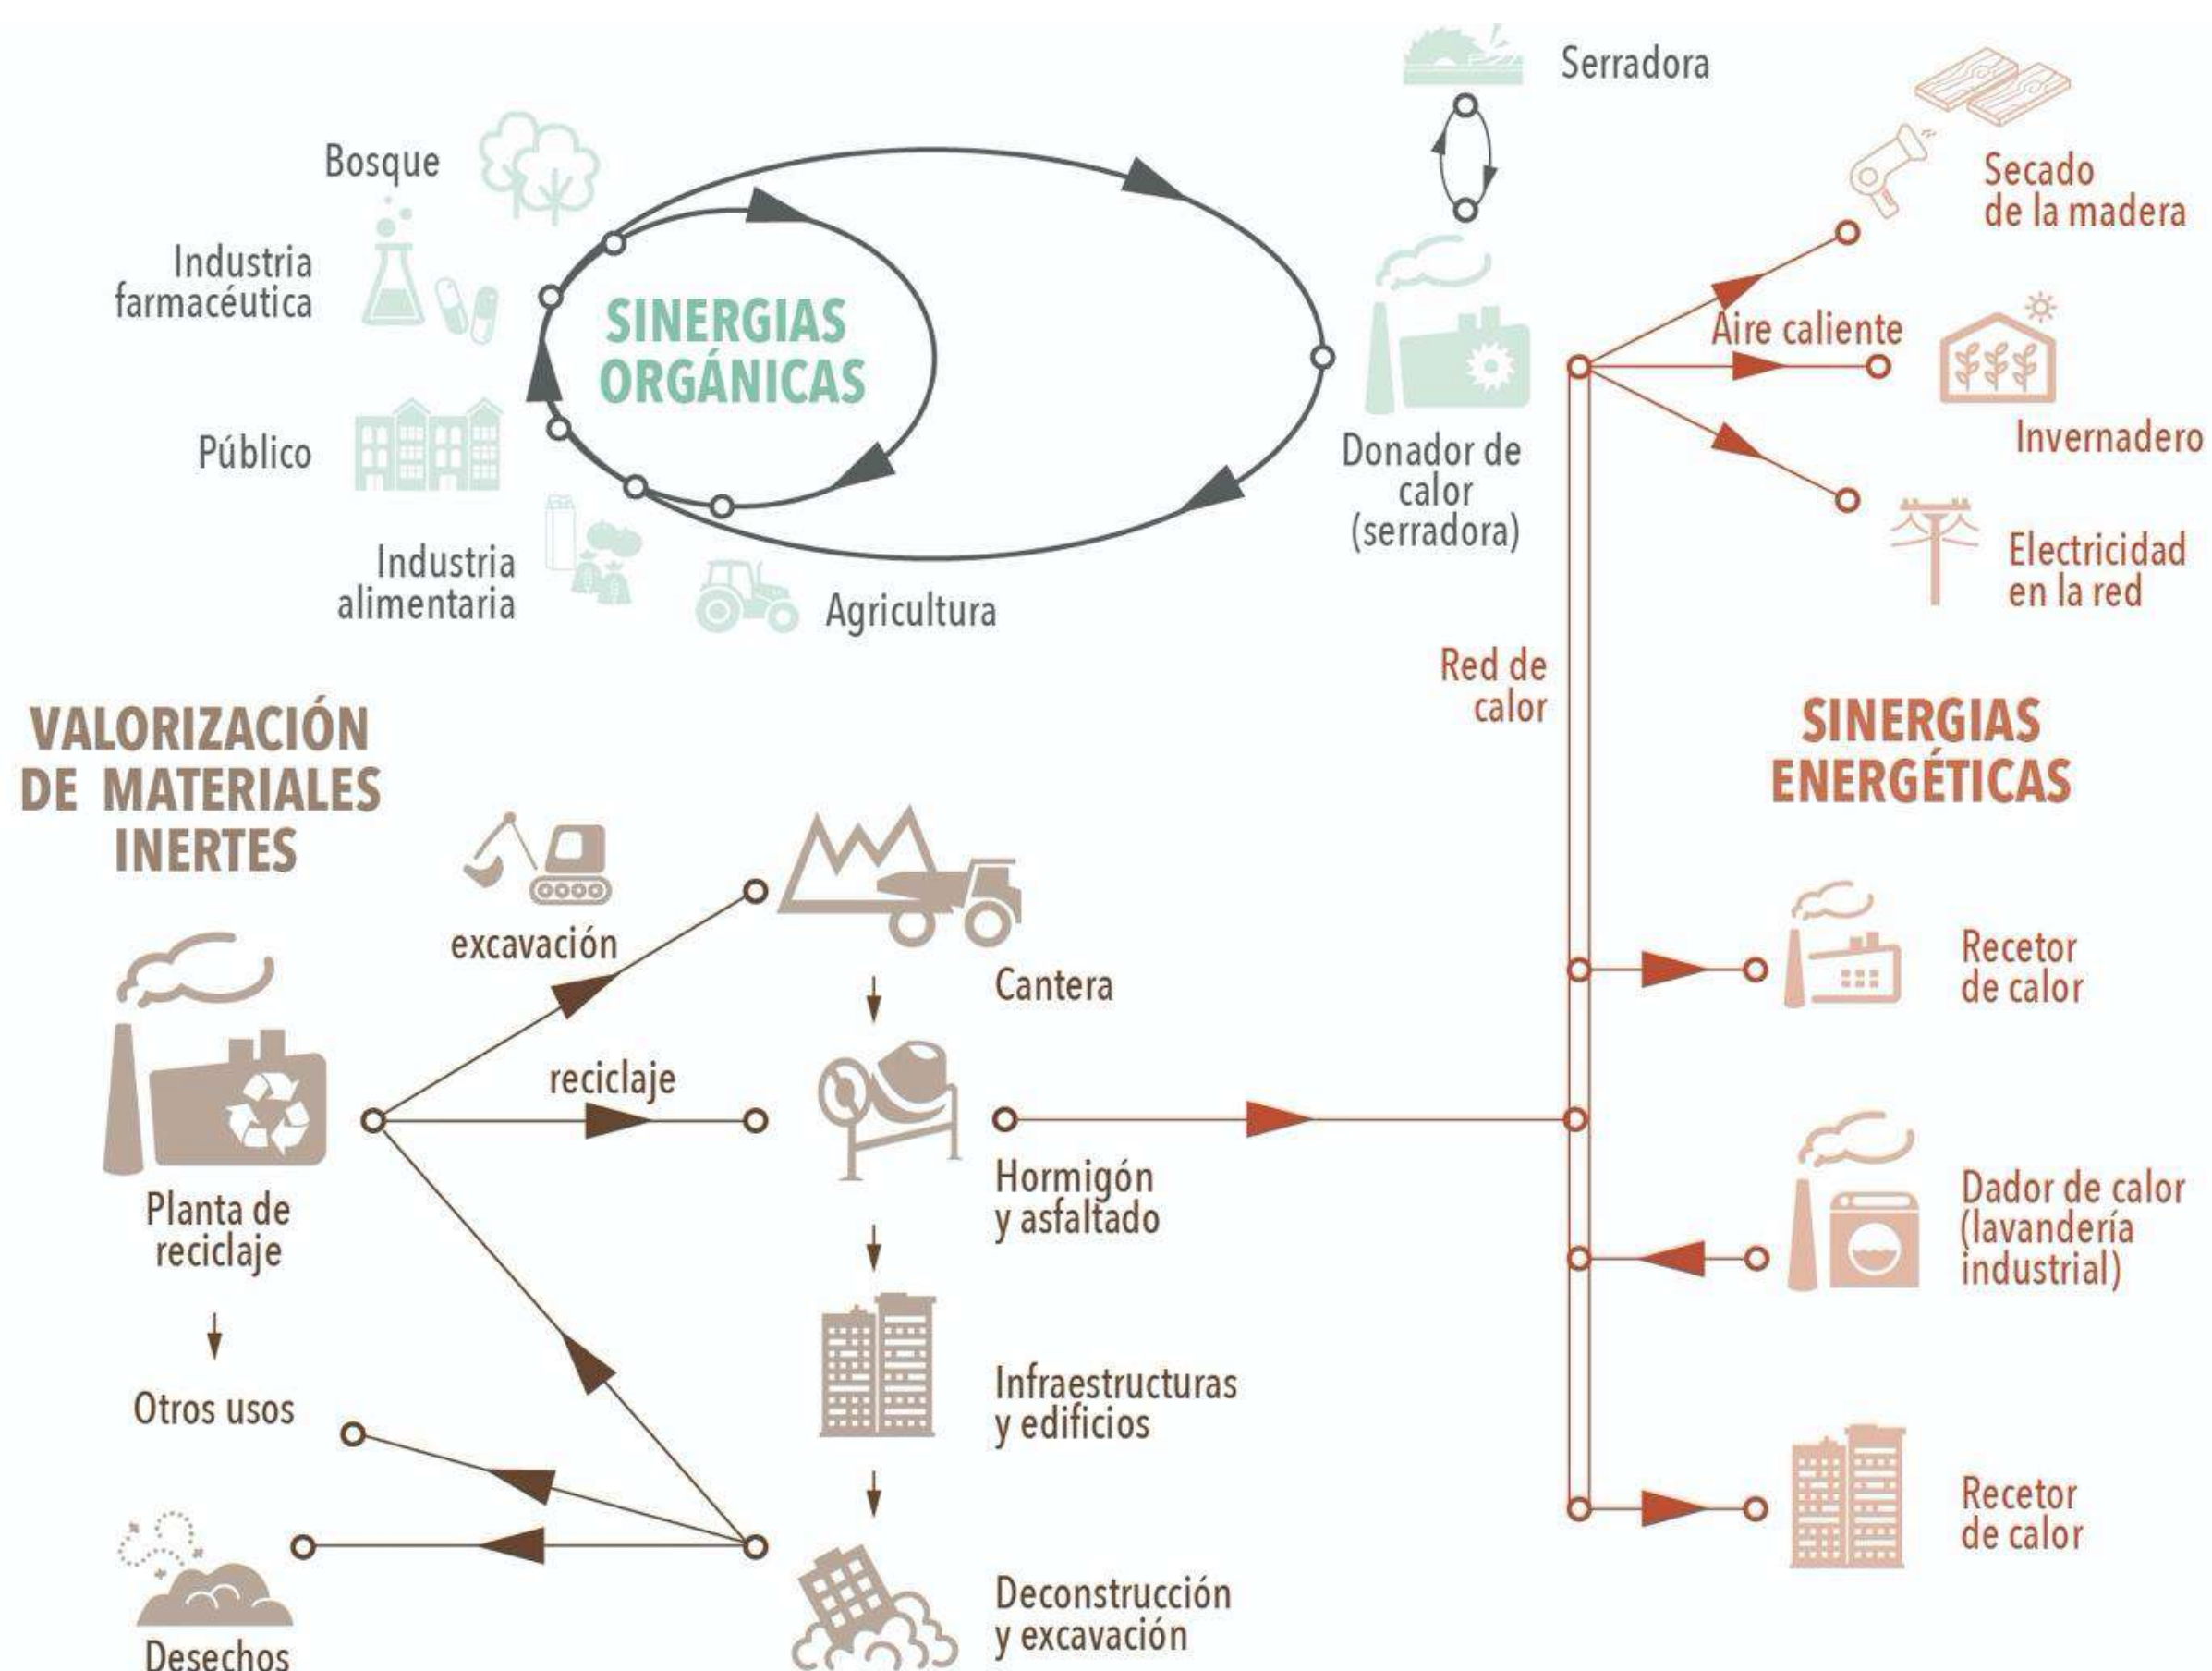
Serradora

Bosque

Industria farmacéutica

SINERGIAS ORGÁNICAS

Público

Industria alimentaria

Agricultura

Donador de calor (serradora)

Secado de la madera

Aire caliente

Invernadero

Electricidad en la red

Red de calor

SINERGIAS ENERGÉTICAS

VALORIZACIÓN DE MATERIALES INERTES

excavación

Cantera

reciclaje

Hormigón y asfaltado

Planta de reciclaje

Otros usos

Infraestructuras y edificios

Deconstrucción y excavación

Desechos

Recetor de calor

Dador de calor (lavandería industrial)

Recetor de calor